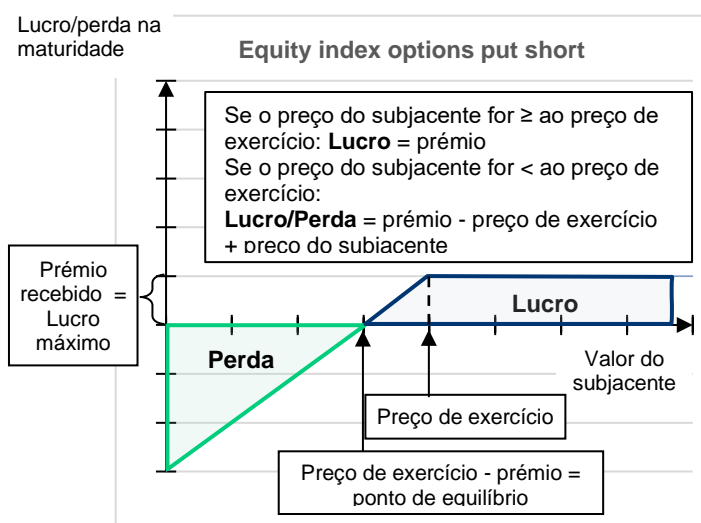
Lucro/perda na maturidade

Equity index options put short

Se o preço do subjacente for ≥ ao preço de exercício: **Lucro** = prémio
Se o preço do subjacente for < ao preço de exercício:
**Lucro/Perda** = prémio - preço de exercício + preço do subjacente

Prémio recebido = Lucro máximo

Lucro

Perda

Valor do subjacente

Preço de exercício

Preço de exercício - prémio = ponto de equilíbrio